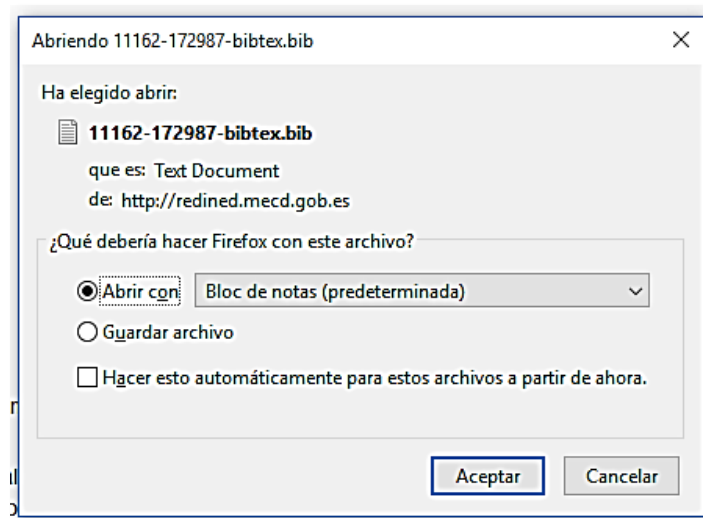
Abriendo 11162-172987-bibtex.bib

×

Ha elegido abrir:

11162-172987-bibtex.bib

que es: Text Document

de: http://redined.mecd.gob.es

¿Qué debería hacer Firefox con este archivo?

Abrir con Bloc de notas (predeterminada)

Guardar archivo

Hacer esto automáticamente para estos archivos a partir de ahora.

Aceptar Cancelar